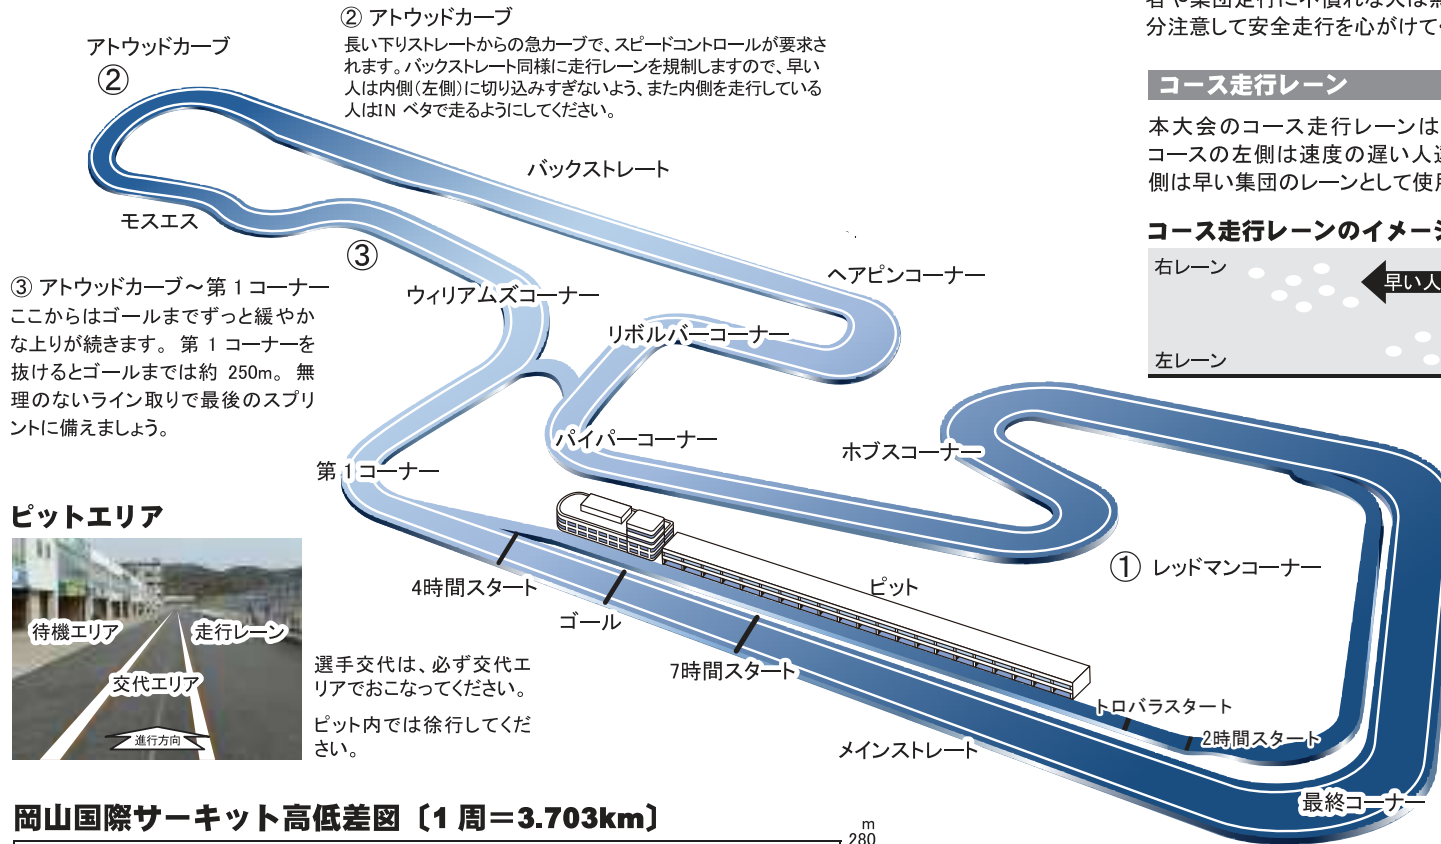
② アトウッドカーブ
長い下りストレートからの急カーブで、スピードコントロールが要求されます。バックストレート同様に走行レーンを規制しますので、早い人は内側(左側)に切り込みすぎないよう、また内側を走行している人はIN ベタで走るようにしてください。

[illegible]分注意して安全走行を心がけて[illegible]

コース走行レーン
本大会のコース走行レーンは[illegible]コースの左側は速度の遅い人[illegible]側は早い集団のレーンとして使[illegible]

コース走行レーンのイメー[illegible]
右レーン
早い人
左レーン

アトウッドカーブ
②
モスエス
③
バックストレート
ヘアピンコーナー
ウィリアムズコーナー
リボルバーコーナー
パイパーコーナー
ホブスコーナー
第 1 コーナー
① レッドマンコーナー
ピット
4時間スタート
ゴール
7時間スタート
トロパラスタート
2時間スタート
メインストレート
最終コーナー

③ アトウッドカーブ～第 1 コーナー
ここからはゴールまでずっと緩やかな上りが続きます。 第 1 コーナーを抜けるとゴールまでは約 250m。 無理のないライン取りで最後のスプリントに備えましょう。

ピットエリア
待機エリア
走行レーン
交代エリア
進行方向

選手交代は、必ず交代エリアでおこなってください。

ピット内では徐行してください。

岡山国際サーキット高低差図〔1 周＝3.703km〕
m
280